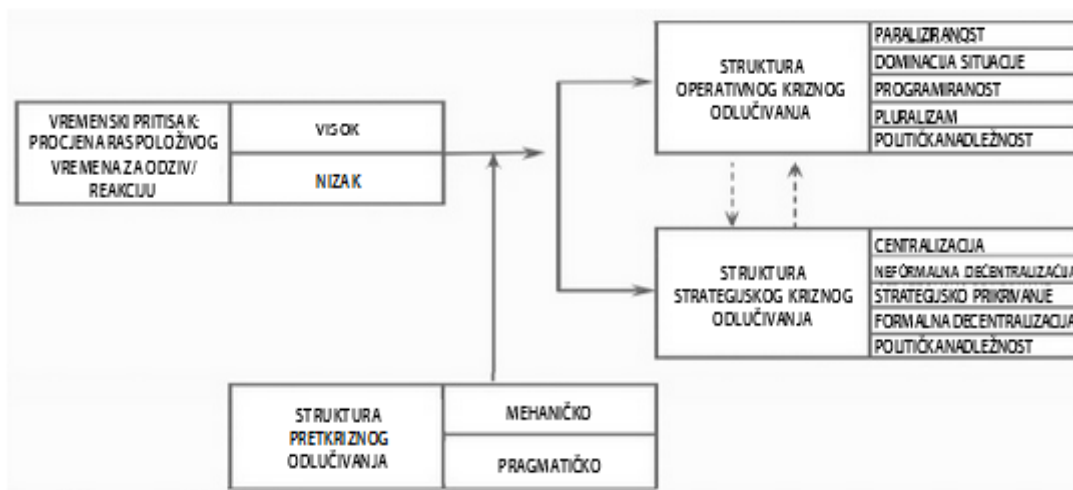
VREMENSKI PRITISAK: PROCJENA RASPOLOŽIVOG VREMENA ZA ODZIV/ REAKCIJU

VISOK

NIZAK

STRUKTURA OPERATIVNOG KRIZNOG ODLUČIVANJA

PARALIZIRANOST
DOMINACIJA SITUACIJE
PROGRAMIRANOST
PLURALIZAM
POLITIČKA NADLEŽNOST

STRUKTURA STRATEGIJSKOG KRIZNOG ODLUČIVANJA

CENTRALIZACIJA
NEFORMALNA DECENTRALIZACIJA
STRATEGIJSKO PRIKRIVANJE
FORMALNA DECENTRALIZACIJA
POLITIČKA NADLEŽNOST

STRUKTURA PRETKRIZNOG ODLUČIVANJA

MEHANIČKO

PRAGMATIČKO